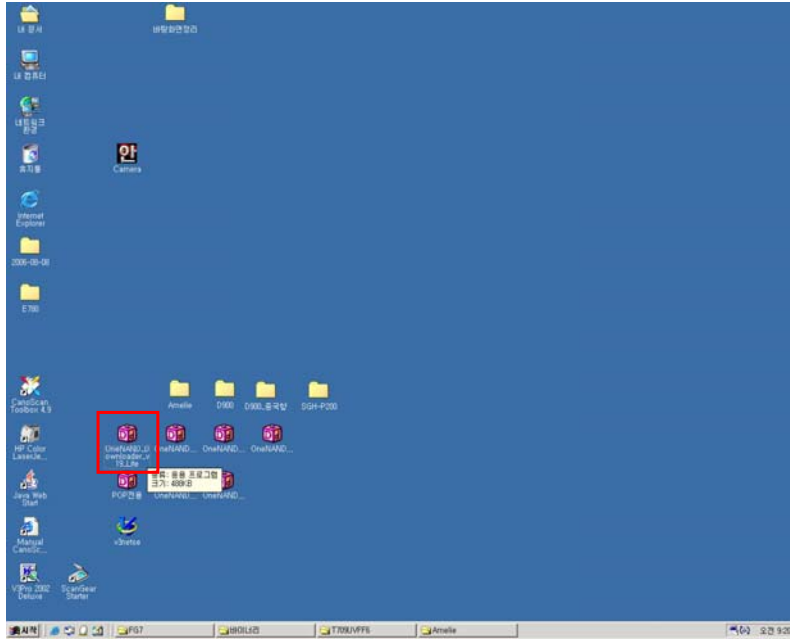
내 문서

바탕화면정리

내 컴퓨터

네트워크 환경

휴지통

안

Camera

Internet Explorer

2006-08-08

E760

CanoScan Toolbox 4.9

Amelie

D900

D900_중국향

SGH-P200

HP Color LaserJe...

OneNAND_Downloader_v7.9_Lite

OneNAND...

OneNAND...

OneNAND...

종류: 응용 프로그램
크기: 488KB

Java Web Start

POP전용

OneNAND...

OneNAND...

Manual CanoSc...

v3hotce

V3Pro 2002 Deluxe

ScanGear Starter

시작

FG7

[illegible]

T709UVFF6

Amelie

오전 9:20